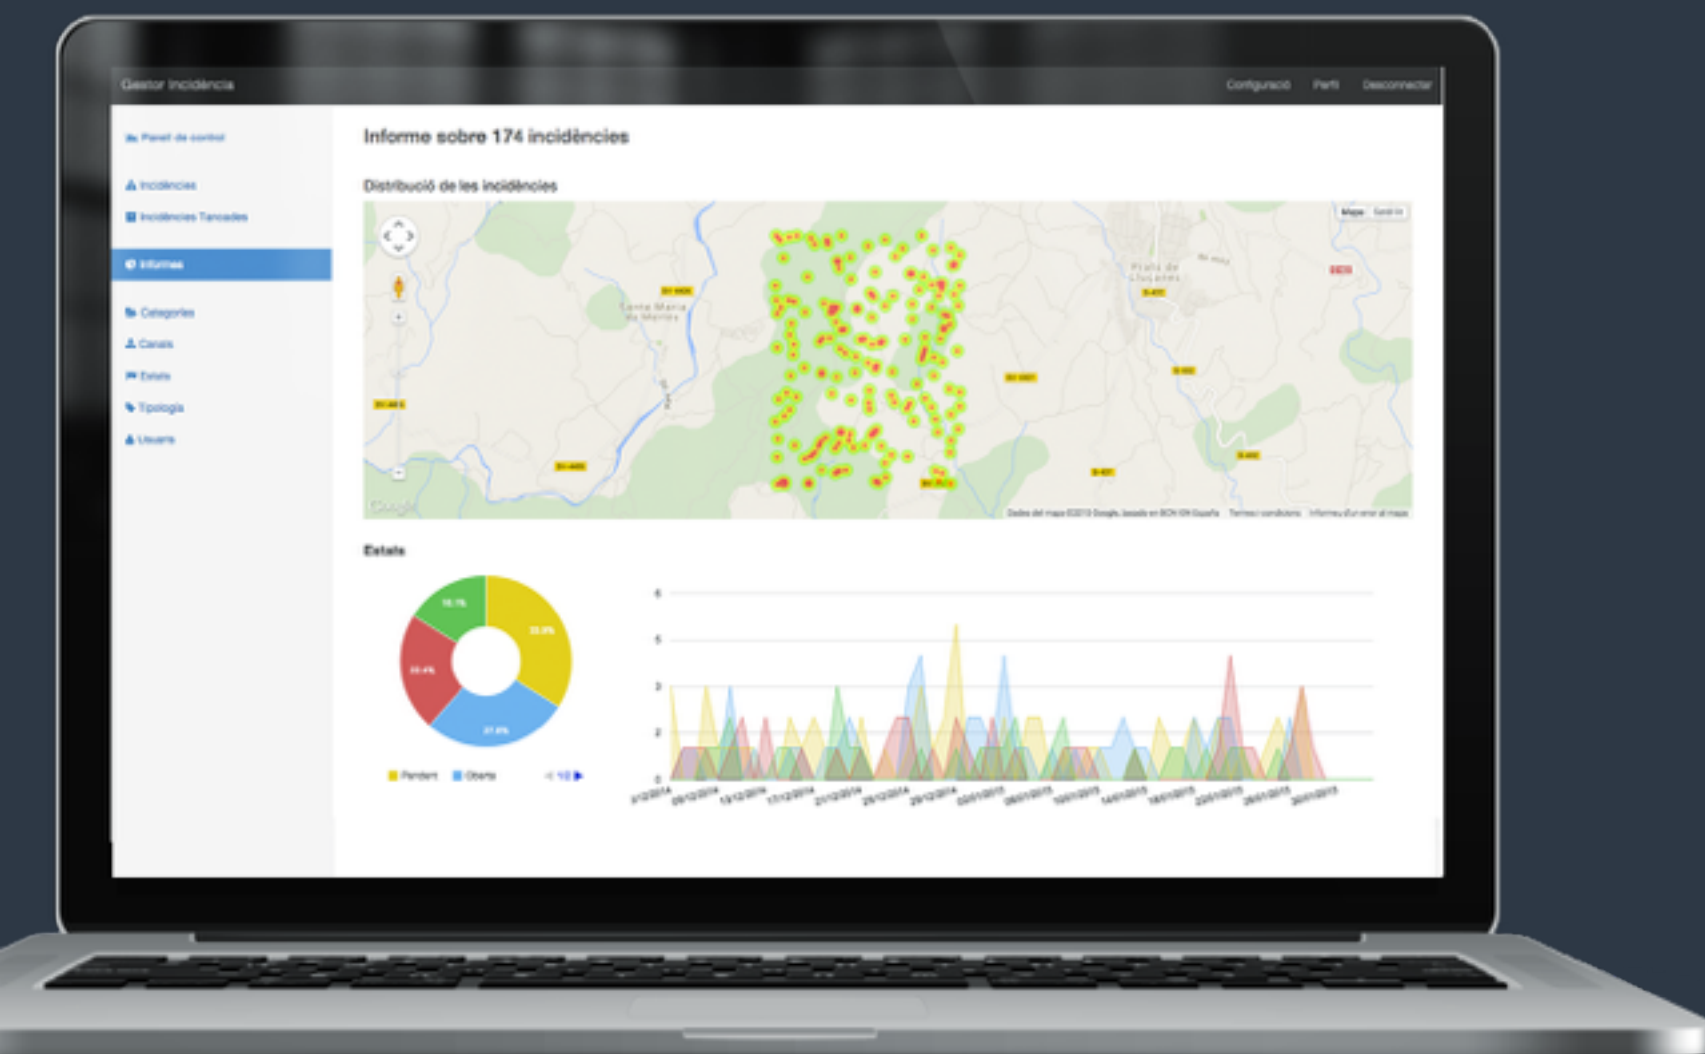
Gestor Incidència

Configuració Perfil Desconnectar

Panell de control

Incidències

Incidències Tancades

Informes

Categories

Canals

Estats

Tipologia

Usuaris

Informe sobre 174 incidències

Distribució de les incidències

Mapa Satèl·lit

Santa Maria de Merlès

Prats de Lluçanès

Google

Dades del mapa ©2015 Google, basat en BCN IGN España Termes i condicions Informeu d'un error al mapa

Estats

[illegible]

Pendent Obertes 1/2

6
5
3
2
0

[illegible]